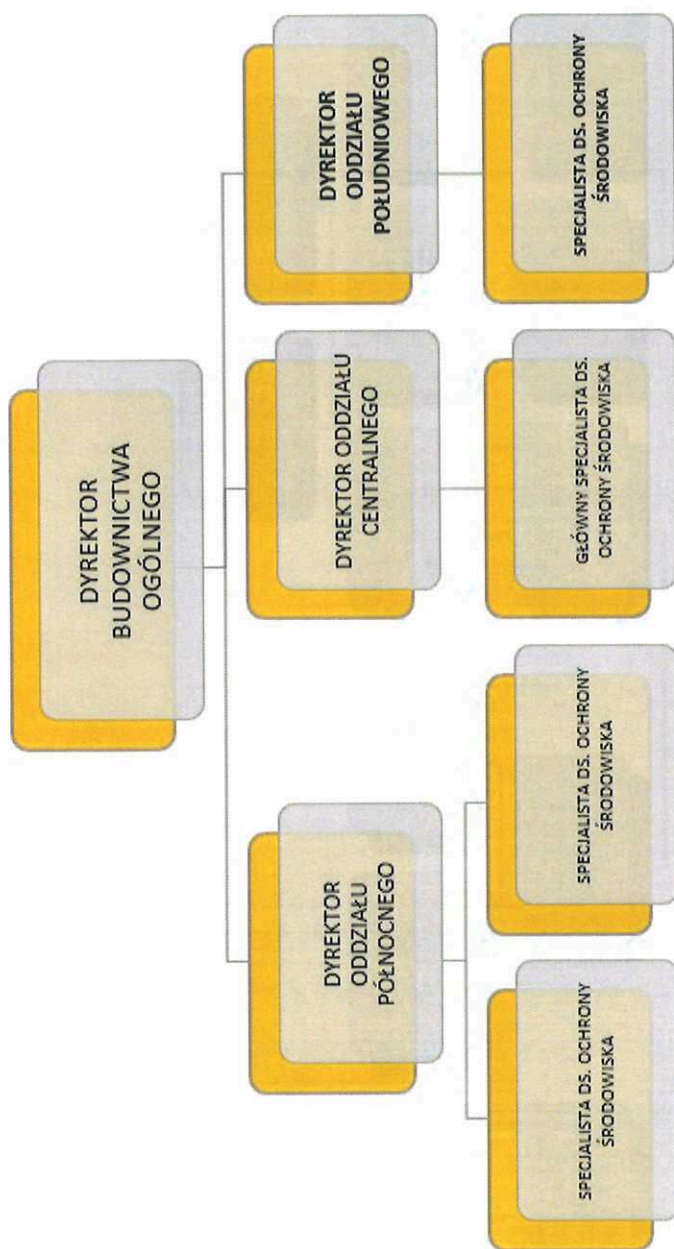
DYREKTOR BUDOWNICTWA OGÓLNEGO

DYREKTOR ODDZIAŁU POŁUDNIOWEGO

SPECJALISTA DS. OCHRONY ŚRODOWISKA

DYREKTOR ODDZIAŁU CENTRALNEGO

GŁÓWNY SPECJALISTA DS. OCHRONY ŚRODOWISKA

DYREKTOR ODDZIAŁU PÓŁNOCNEGO

SPECJALISTA DS. OCHRONY ŚRODOWISKA

SPECJALISTA DS. OCHRONY ŚRODOWISKA